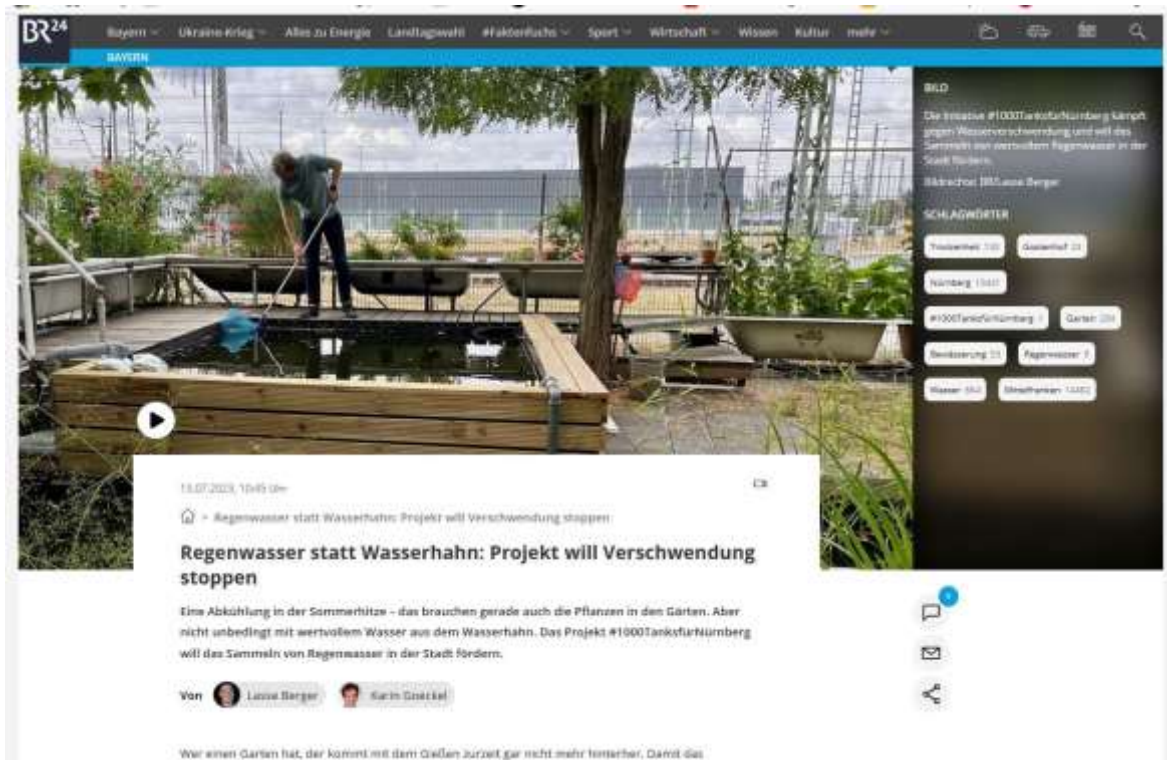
BR24

Bayern Ukraine-Krieg Alles zu Energie Landtagswahl #Faktenfuchs Sport Wirtschaft Wissen Kultur mehr

BAYERN

BILD

Die Initiative #1000TanksfürNürnberg kämpft gegen Wasserverschwendung und will das Sammeln von wertvollem Regenwasser in der Stadt fördern.

Bildrechte: BR/Luisa Berger

SCHLAGWÖRTER

Trockenheit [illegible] Gostenhof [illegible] Nürnberg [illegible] #1000TanksfürNürnberg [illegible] Garten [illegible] Bewässerung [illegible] Regenwasser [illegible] Wasser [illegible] Mittelfranken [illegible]

13.07.2023, 10:45 Uhr

Regenwasser statt Wasserhahn: Projekt will Verschwendung stoppen

Regenwasser statt Wasserhahn: Projekt will Verschwendung stoppen

Eine Abkühlung in der Sommerhitze – das brauchen gerade auch die Pflanzen in den Gärten. Aber nicht unbedingt mit wertvollem Wasser aus dem Wasserhahn. Das Projekt #1000TanksfürNürnberg will das Sammeln von Regenwasser in der Stadt fördern.

Von Luisa Berger Karin Goeckel

Wer einen Garten hat, der kommt mit dem Gießen zurzeit gar nicht mehr hinterher. Damit das